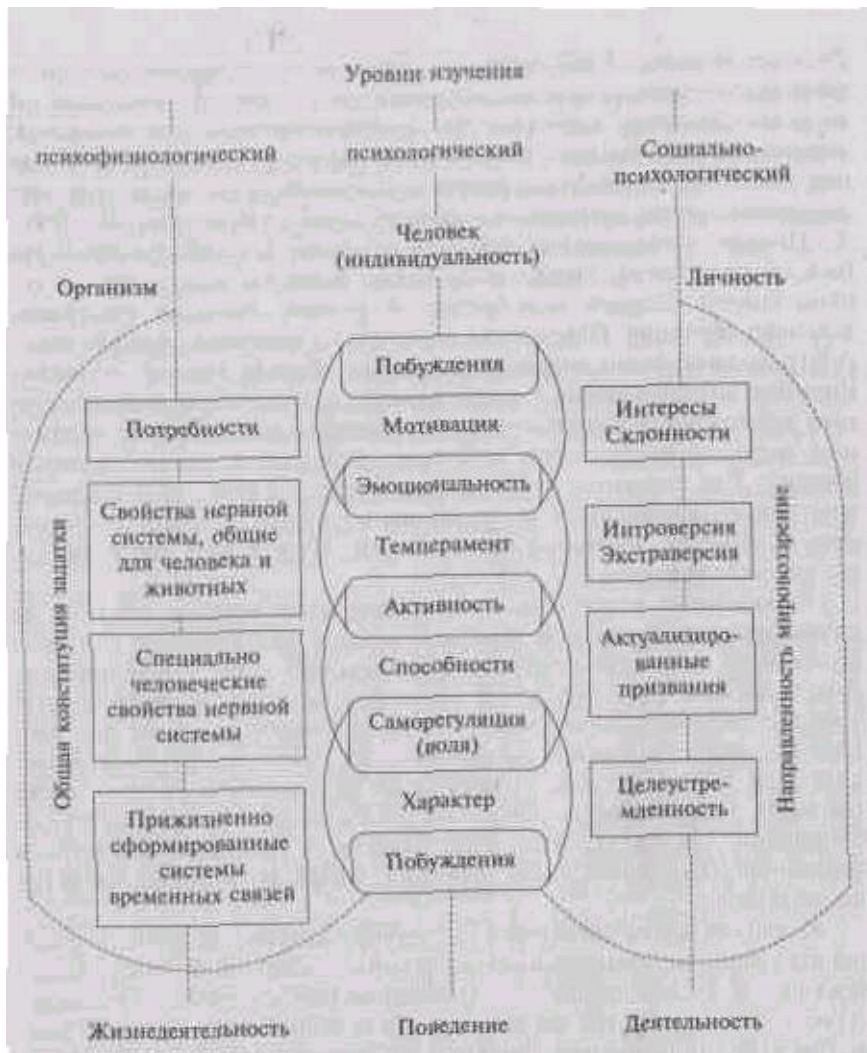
Уровни изучения

психофизиологический

психологический

Социально-психологический

Человек (индивидуальность)

Организм

Личность

Побуждения

Мотивация

Эмоциональность

Темперамент

Активность

Способности

Саморегуляция (воля)

Характер

Побуждения

Потребности

Свойства нервной системы, общие для человека и животных

Специально человеческие свойства нервной системы

Прижизненно сформированные системы временных связей

Общая конституция защиты

Интересы Склонности

Интроверсия Экстраверсия

Актуализированные призвания

Целеустремленность

Направленность мировоззрение

Жизнедеятельность

Поведение

Деятельность